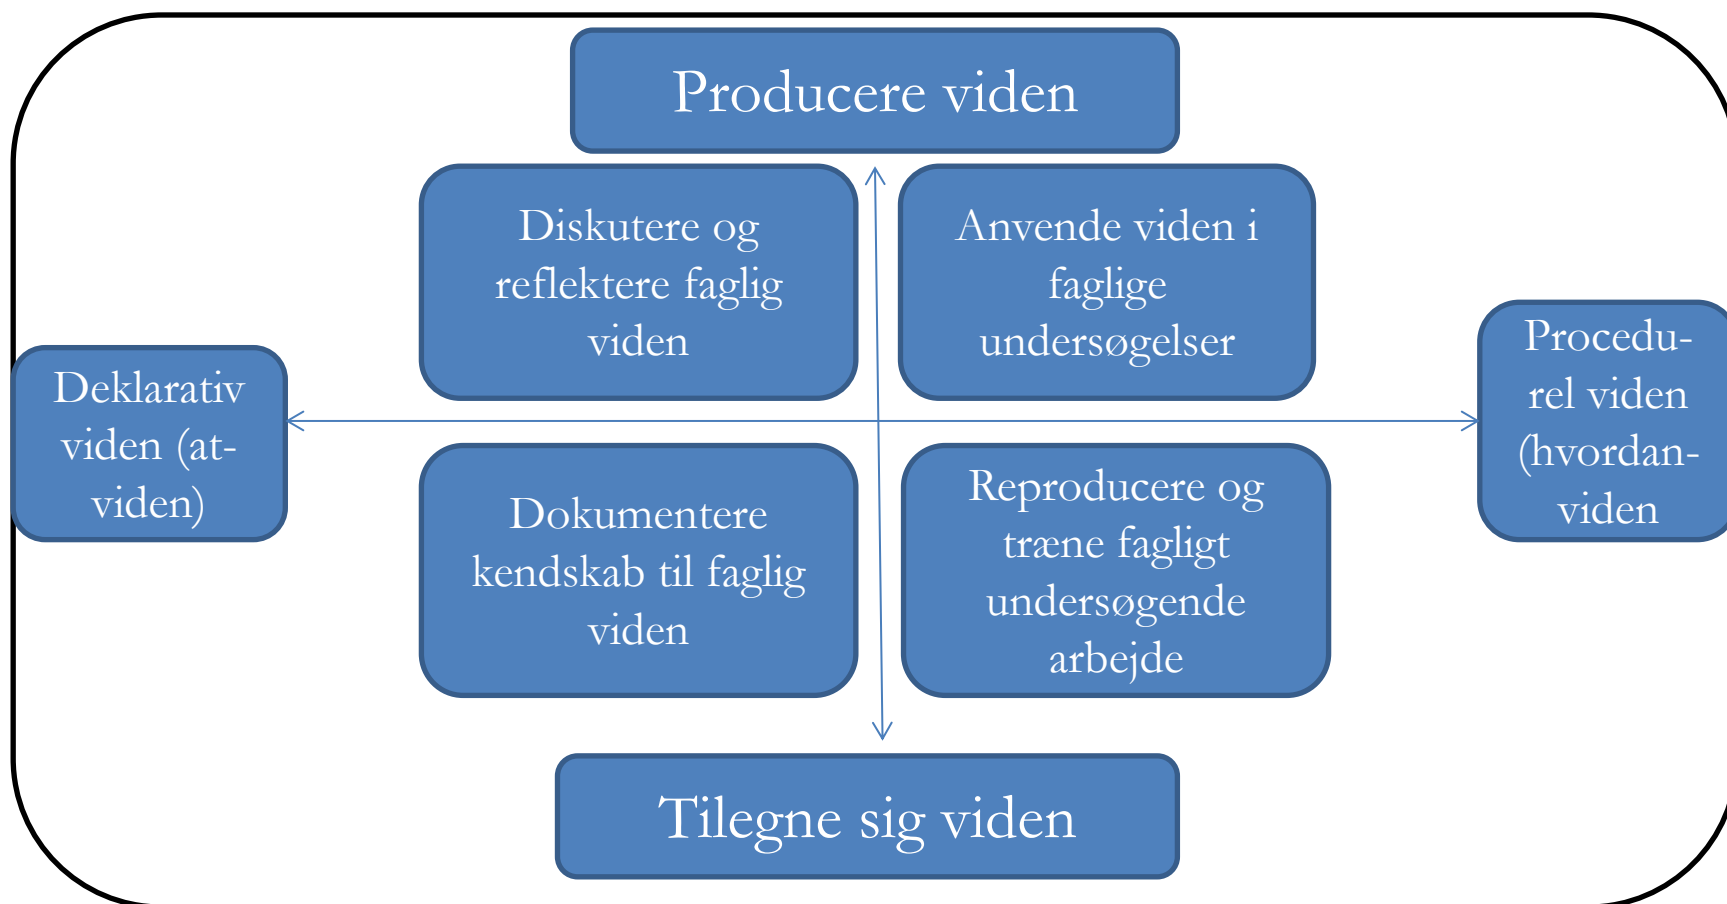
Producere viden

Diskutere og reflektere faglig viden

Anvende viden i faglige undersøgelser

Deklarativ viden (at-viden)

Procedurel viden (hvordan-viden

Dokumentere kendskab til faglig viden

Reproducere og træne fagligt undersøgende arbejde

Tilegne sig viden